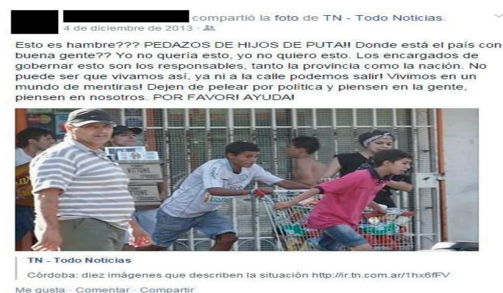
compartió la foto de TN - Todo Noticias.
4 de diciembre de 2013 ·

Esto es hambre??? PEDAZOS DE HIJOS DE PUTA!! Donde está el país con buena gente?? Yo no quería esto, yo no quiero esto. Los encargados de gobernar esto son los responsables, tanto la provincia como la nación. No puede ser que vivamos así, ya ni a la calle podemos salir! Vivimos en un mundo de mentiras! Dejen de pelear por política y piensen en la gente, piensen en nosotros. POR FAVOR! AYUDA!

TN - Todo Noticias
Córdoba: diez imágenes que describen la situación http://ir.tn.com.ar/1hx6fFV

Me gusta · Comentar · Compartir